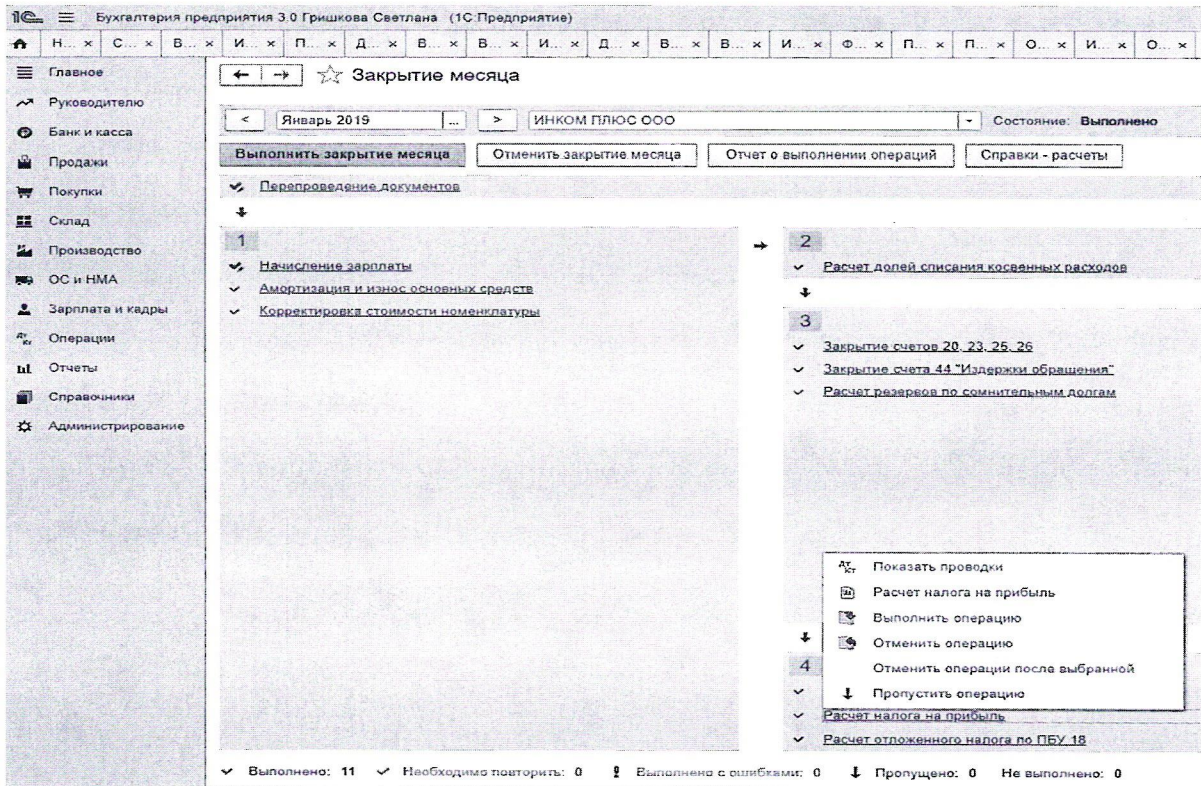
1С Бухгалтерия предприятия 3.0 Гришкова Светлана (1С:Предприятие)

Н... × С... × В... × И... × П... × Д... × В... × В... × И... × Д... × В... × В... × И... × Ф... × П... × П... × О... × И... × О... ×

Главное
Руководителю
Банк и касса
Продажи
Покупки
Склад
Производство
ОС и НМА
Зарплата и кадры
Операции
Отчеты
Справочники
Администрирование

Закрытие месяца

< Январь 2019 ... > ИНКОМ ПЛЮС ООО Состояние: Выполнено

Выполнить закрытие месяца | Отменить закрытие месяца | Отчет о выполнении операций | Справки - расчеты

Перепроведение документов

1
Начисление зарплаты
Амортизация и износ основных средств
Корректировка стоимости номенклатуры

2
Расчет долей списания косвенных расходов

3
Закрытие счетов 20, 23, 25, 26
Закрытие счета 44 "Издержки обращения"
Расчет резервов по сомнительным долгам

Показать проводки
Расчет налога на прибыль
Выполнить операцию
Отменить операцию
Отменить операции после выбранной
Пропустить операцию

4
Расчет налога на прибыль
Расчет отложенного налога по ПБУ 18

Выполнено: 11 Необходимо повторить: 0 Выполнено с ошибками: 0 Пропущено: 0 Не выполнено: 0